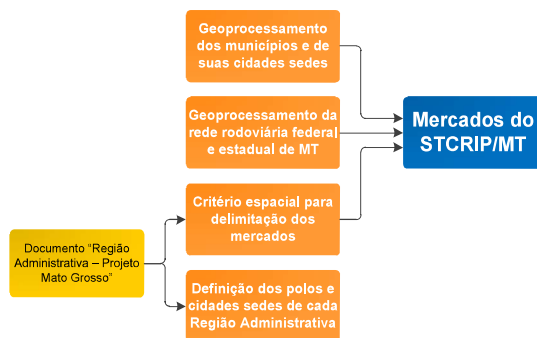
Documento “Região Administrativa – Projeto Mato Grosso”

Geoprocessamento dos municípios e de suas cidades sedes

Geoprocessamento da rede rodoviária federal e estadual de MT

Critério espacial para delimitação dos mercados

Definição dos polos e cidades sedes de cada Região Administrativa

Mercados do STCRIP/MT